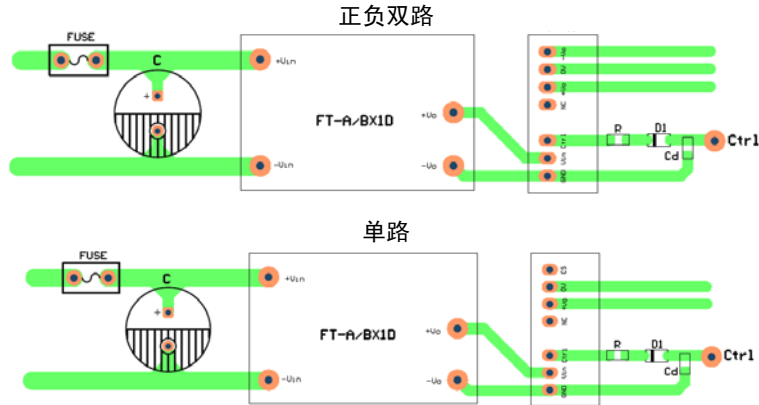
正负双路

FUSE

C

+

+Vin

-Vin

FT-A/BX1D

+Vo

-Vo

-Vo

0V

+Vo

NC

Ctrl

Vin

GND

R

D1

Cd

Ctrl

单路

FUSE

C

+

+Vin

-Vin

FT-A/BX1D

+Vo

-Vo

CS

0V

+Vo

NC

Ctrl

Vin

GND

R

D1

Cd

Ctrl